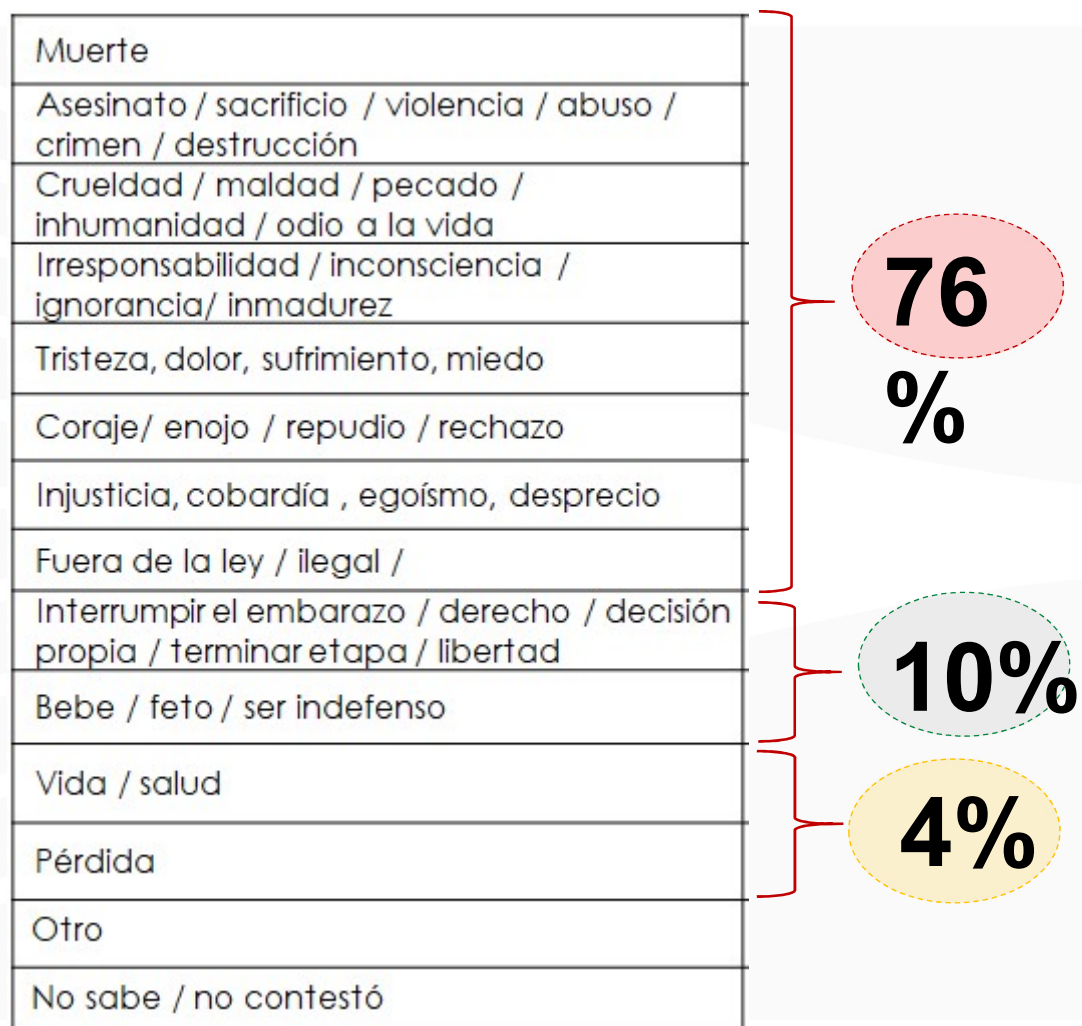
| Muerte |
|---|
| Asesinato / sacrificio / violencia / abuso / crimen / destrucción |
| Crueldad / maldad / pecado / inhumanidad / odio a la vida |
| Irresponsabilidad / inconsciencia / ignorancia/ inmadurez |
| Tristeza, dolor, sufrimiento, miedo |
| Coraje/ enojo / repudio / rechazo |
| Injusticia, cobardía , egoísmo, desprecio |
| Fuera de la ley / ilegal / |
| Interrumpir el embarazo / derecho / decisión propia / terminar etapa / libertad |
| Bebe / feto / ser indefenso |
| Vida / salud |
| Pérdida |
| Otro |
| No sabe / no contestó |

76 %

10%

4%